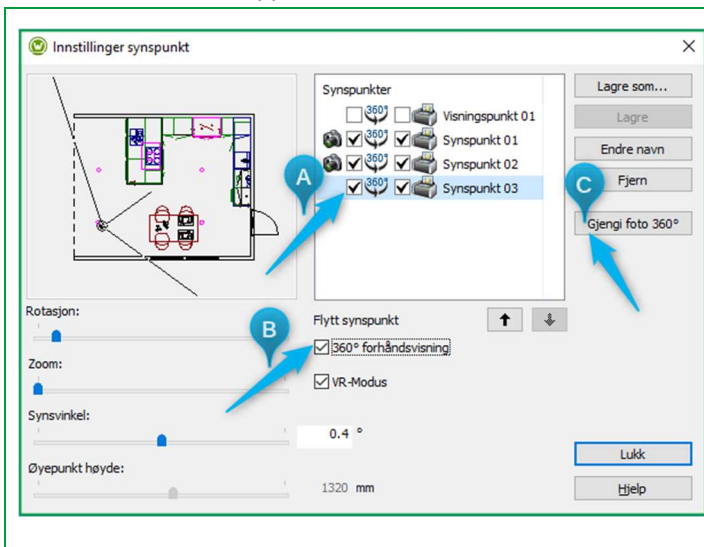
Innstillinger synspunkt

Synspunkter

360 Visningspunkt 01

360 Synspunkt 01

360 Synspunkt 02

360 Synspunkt 03

Lagre som...

Lagre

Endre navn

Fjern

Gjengi foto 360°

A

B

C

Rotasjon:

Zoom:

Synsvinkel:

0.4 °

Øyepunkt høyde:

1320 mm

Flytt synspunkt

360° forhåndsvisning

VR-Modus

Lukk

Hjelp